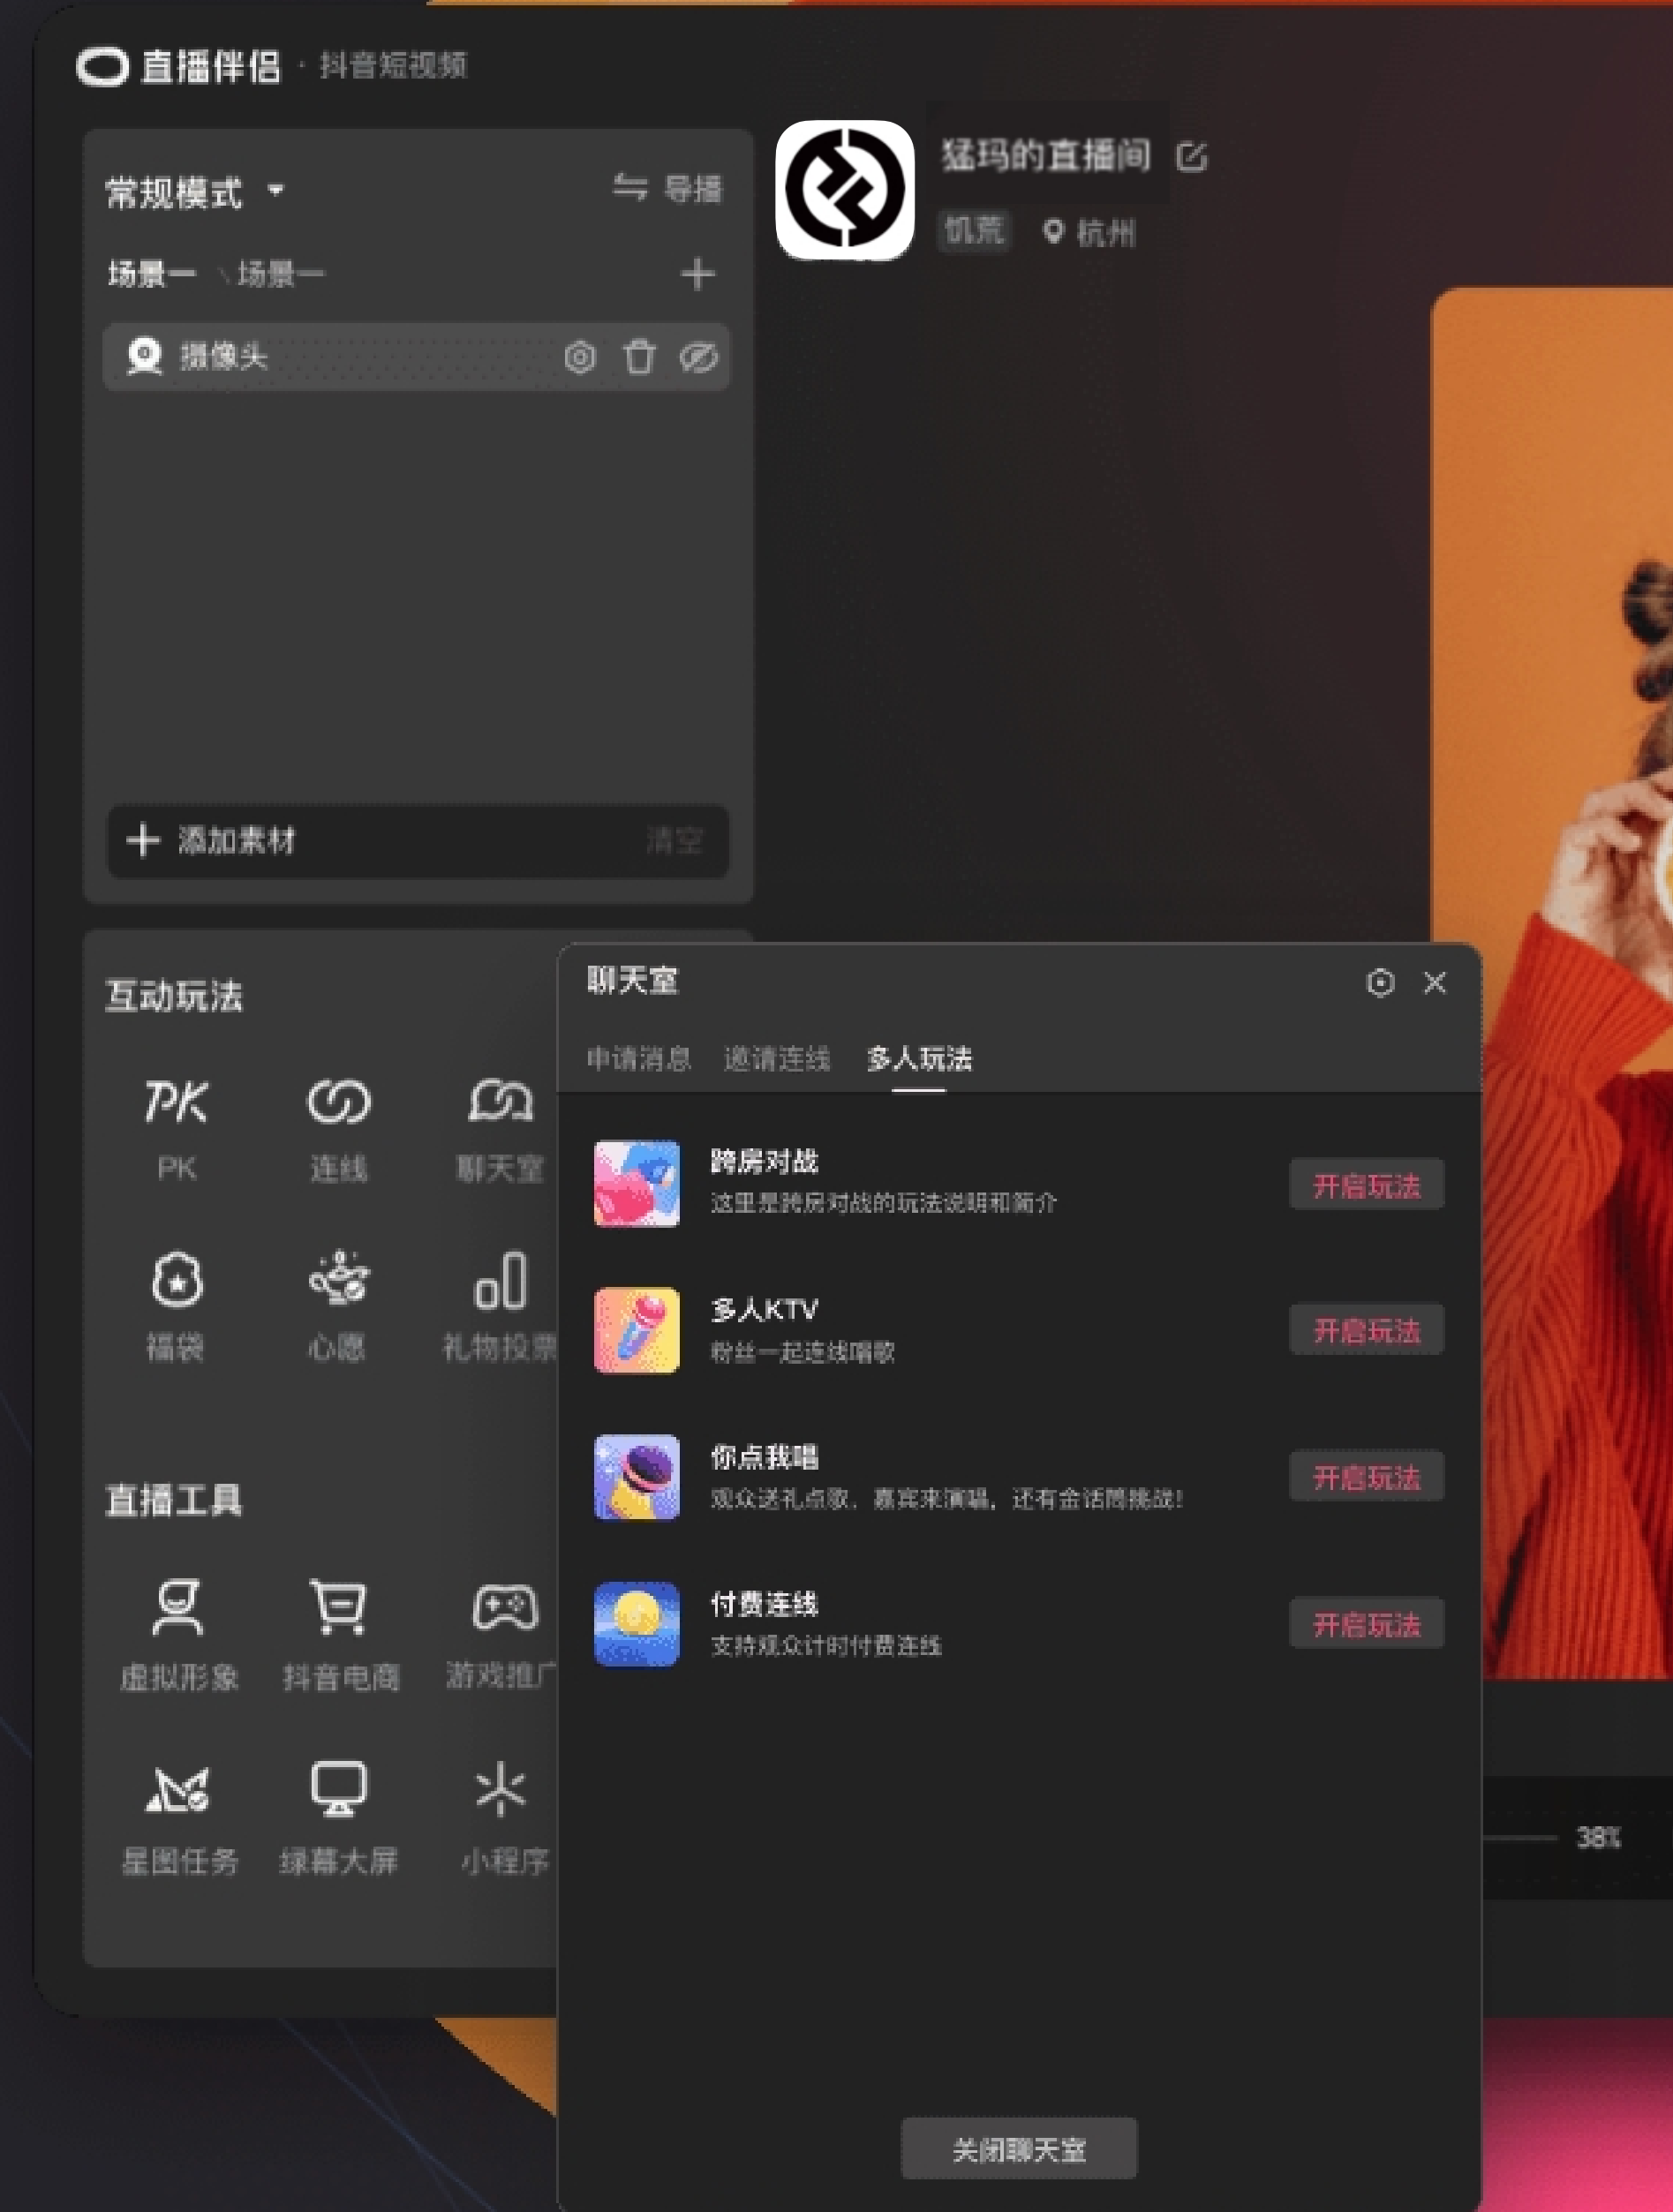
直播伴侣 · 抖音短视频

常规模式

导播

场景一 场景一

摄像头

添加素材

清空

猛玛的直播间

饥荒

杭州

互动玩法

PK

PK

连线

聊天室

福袋

心愿

礼物投票

直播工具

虚拟形象

抖音电商

游戏推广

星图任务

绿幕大屏

小程序

聊天室

申请消息

邀请连线

多人玩法

跨房对战

这里是跨房对战的玩法说明和简介

开启玩法

多人KTV

粉丝一起连线唱歌

开启玩法

你点我唱

观众送礼点歌，嘉宾来演唱，还有金话筒挑战！

开启玩法

付费连线

支持观众计时付费连线

开启玩法

关闭聊天室

38%